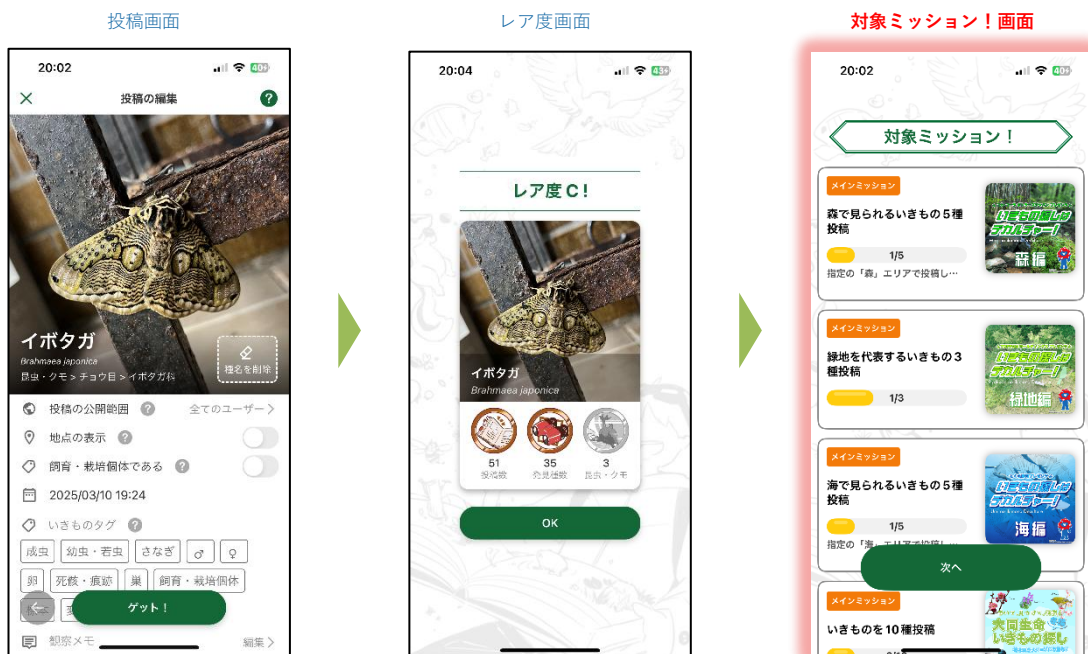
投稿画面

20:02

投稿の編集

イボタガ
Brahmaea japonica
昆虫・クモ > チョウ目 > イボタガ科

種名を削除

投稿の公開範囲
全てのユーザー

地点の表示

飼育・栽培個体である

2025/03/10 19:24

いきものタグ

成虫
幼虫・若虫
さなぎ
♂
♀
卵
死骸・痕跡
巣
飼育・栽培個体

ゲット！

観察メモ
編集

レア度画面

20:04

レア度C！

イボタガ
Brahmaea japonica

51
投稿数

35
発見種数

3
昆虫・クモ

OK

対象ミッション！画面

20:02

対象ミッション！

メインミッション
森で見られるいきもの5種投稿
1/5
指定の「森」エリアで投稿し…
いきもの探しチャレンジ！
森編

メインミッション
緑地を代表するいきもの3種投稿
1/3
いきもの探しチャレンジ！
緑地編

メインミッション
海で見られるいきもの5種投稿
1/5
指定の「海」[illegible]
いきもの探しチャレンジ！
海編

次へ

メインミッション
いきものを10種投稿
大同生命いきもの探し